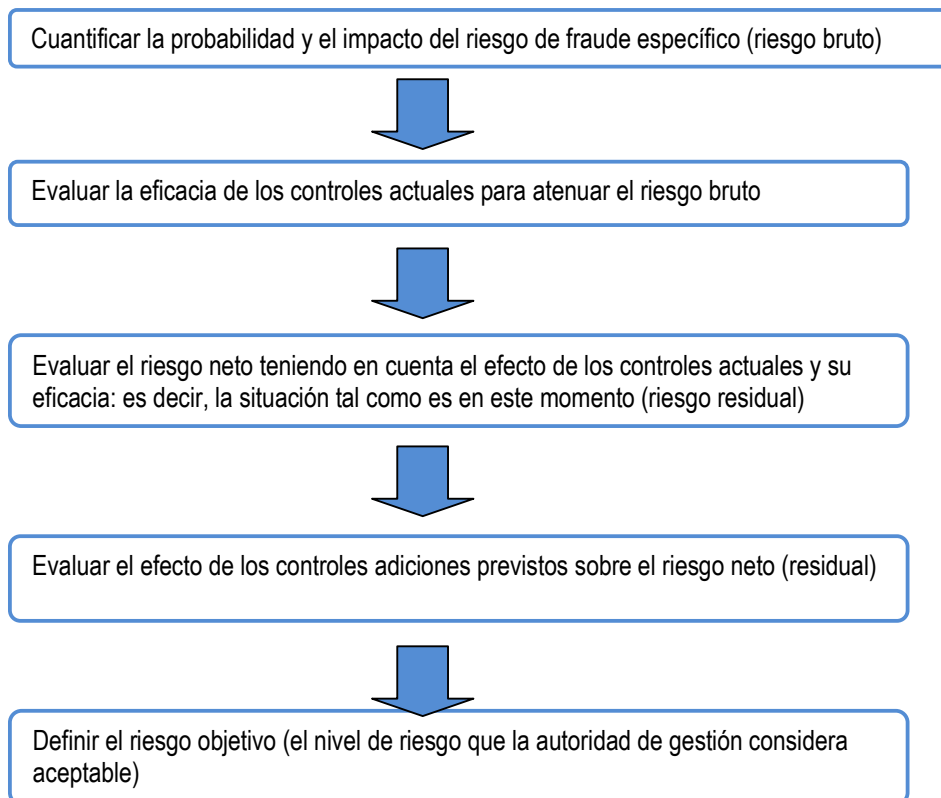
Cuantificar la probabilidad y el impacto del riesgo de fraude específico (riesgo bruto)

Evaluar la eficacia de los controles actuales para atenuar el riesgo bruto

Evaluar el riesgo neto teniendo en cuenta el efecto de los controles actuales y su eficacia: es decir, la situación tal como es en este momento (riesgo residual)

Evaluar el efecto de los controles adiciones previstos sobre el riesgo neto (residual)

Definir el riesgo objetivo (el nivel de riesgo que la autoridad de gestión considera aceptable)